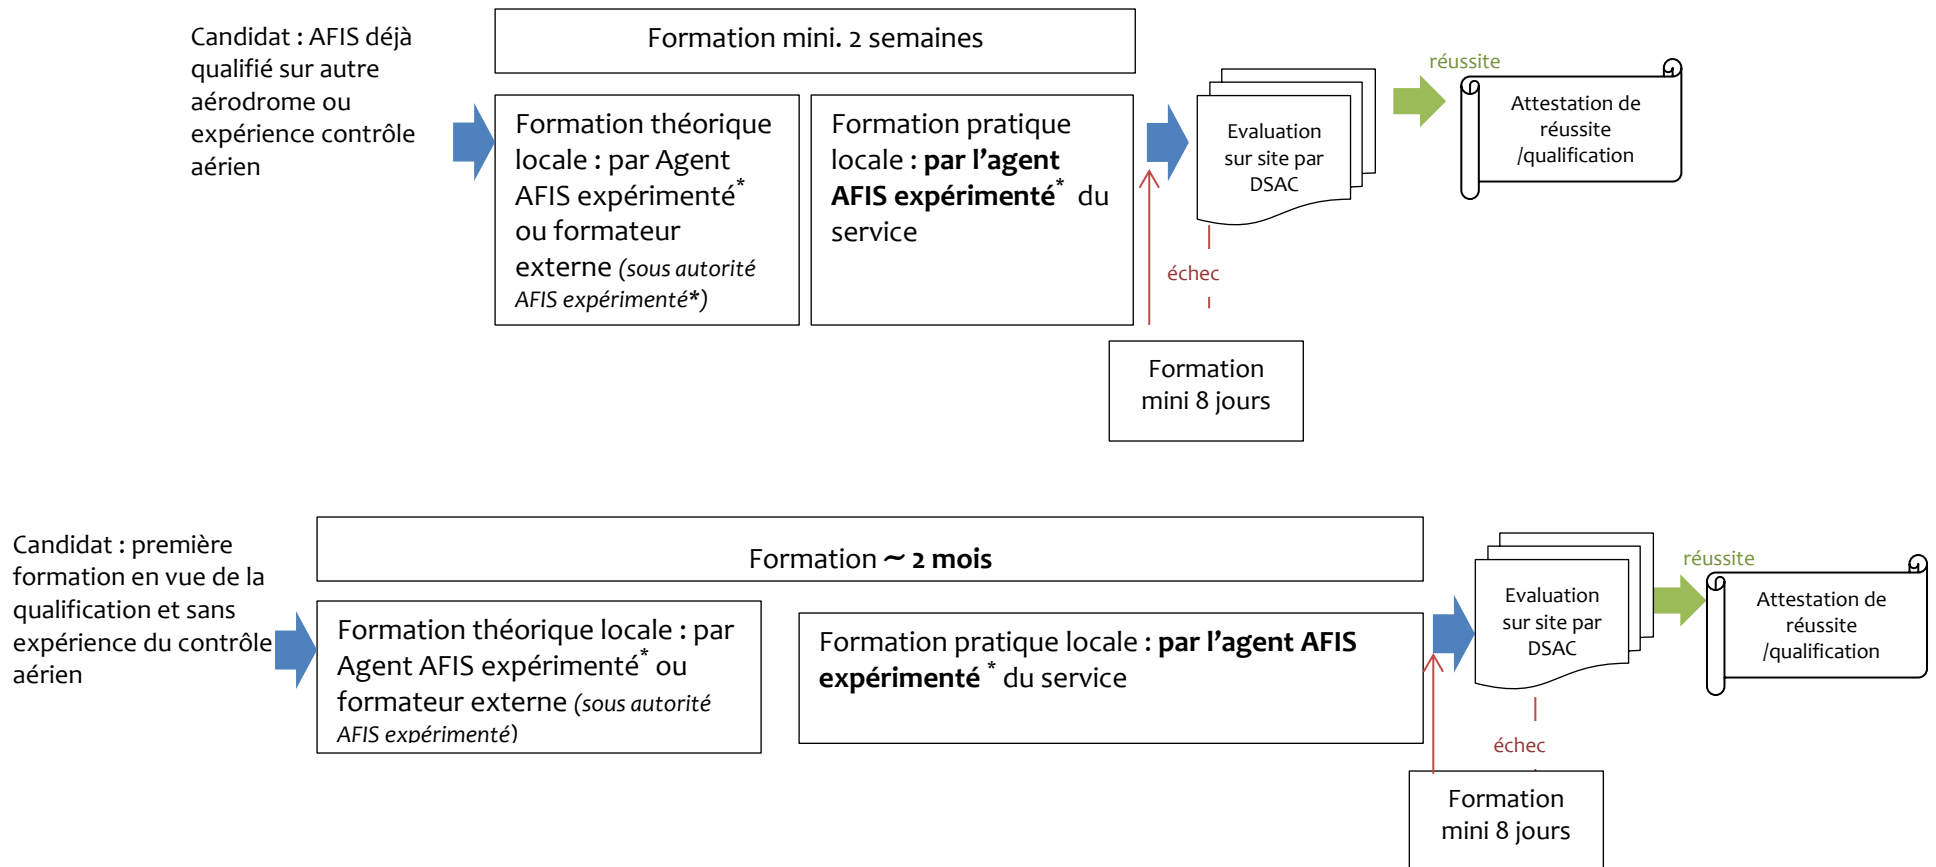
Candidat : AFIS déjà qualifié sur autre aérodrome ou expérience contrôle aérien

Formation mini. 2 semaines

Formation théorique locale : par Agent AFIS expérimenté* ou formateur externe *(sous autorité AFIS expérimenté*)*

Formation pratique locale : **par l'agent AFIS expérimenté*** du service

Evaluation sur site par DSAC

réussite

Attestation de réussite /qualification

échec

Formation mini 8 jours

Candidat : première formation en vue de la qualification et sans expérience du contrôle aérien

Formation ~ **2 mois**

Formation théorique locale : par Agent AFIS expérimenté* ou formateur externe *(sous autorité AFIS expérimenté)*

Formation pratique locale : **par l'agent AFIS expérimenté** * du service

Evaluation sur site par DSAC

réussite

Attestation de réussite /qualification

échec

Formation mini 8 jours